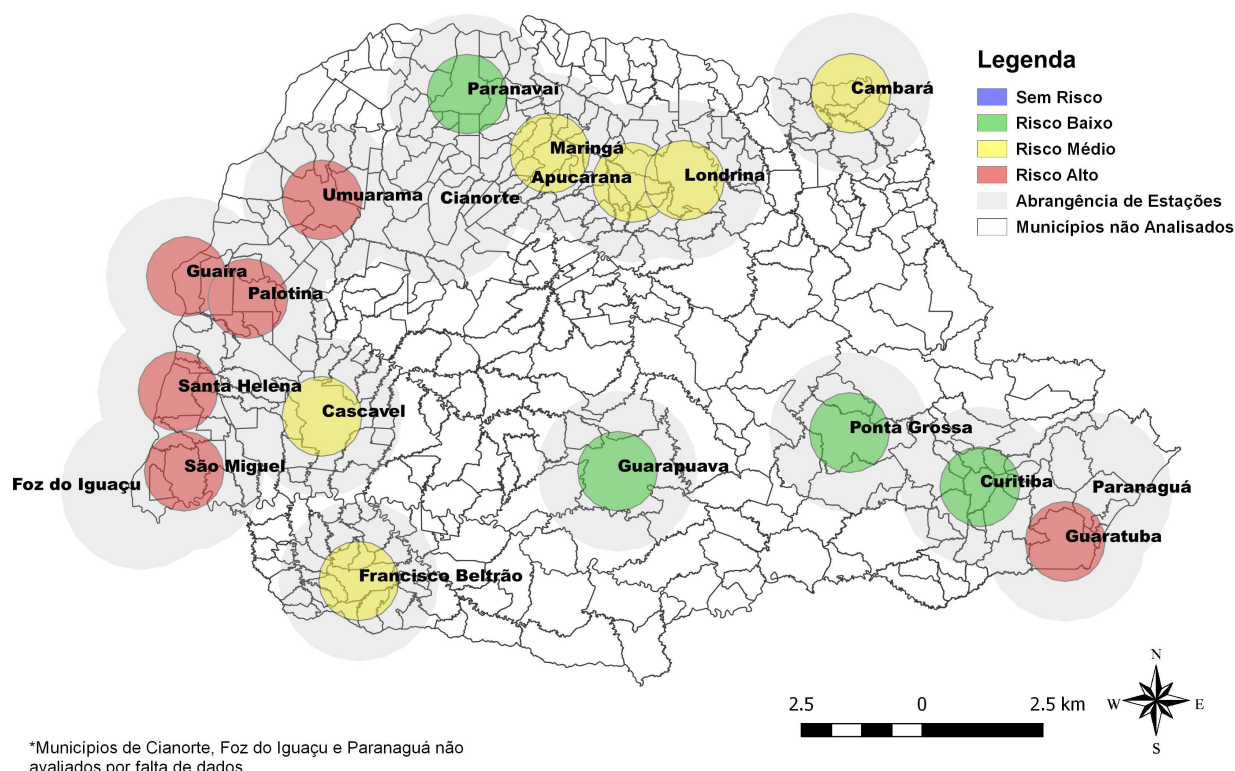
Legenda
Sem Risco
Risco Baixo
Risco Médio
Risco Alto
Abrangência de Estações
Municípios não Analisados

Paranavaí
Cambará
Maringá
Apucarana
Londrina
Umuarama
Cianorte
Guaira
Palotina
Santa Helena
Cascavel
São Miguel
Foz do Iguaçu
Guarapuava
Ponta Grossa
Curitiba
Paranaguá
Guaratuba
Francisco Beltrão

2.5 0 2.5 km

N
W E
S

*Municípios de Cianorte, Foz do Iguaçu e Paranaguá não avaliados por falta de dados